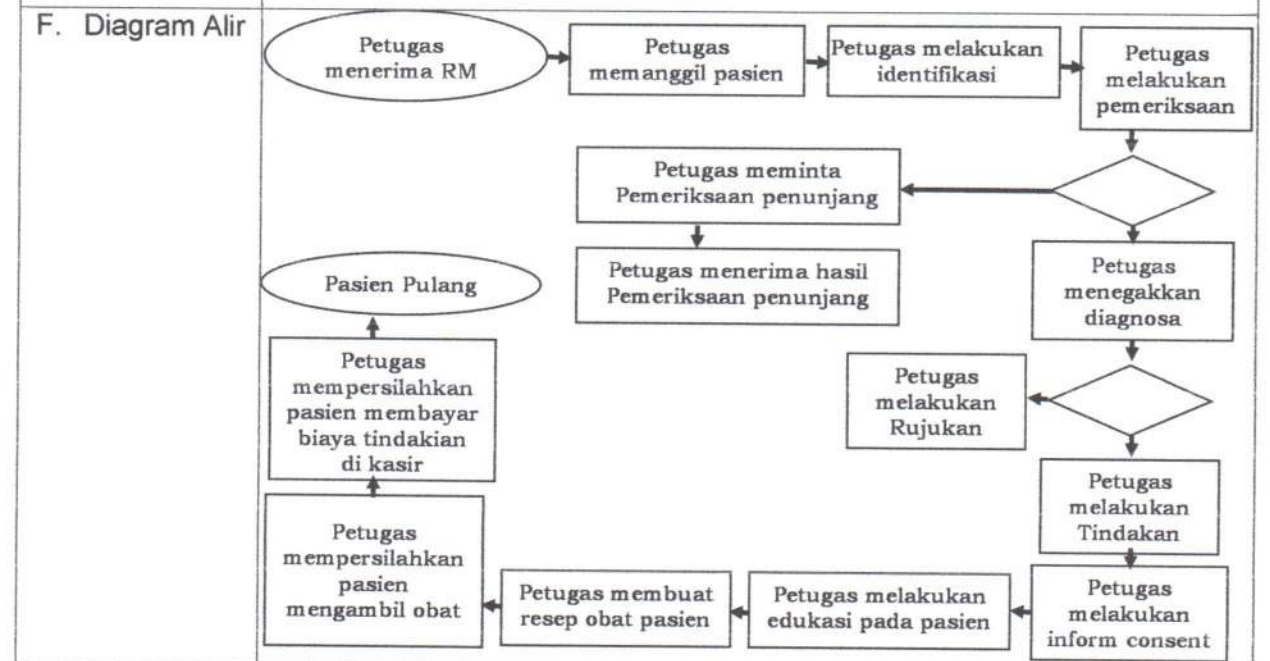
F. Diagram Alir

Petugas menerima RM

Petugas memanggil pasien

Petugas melakukan identifikasi

Petugas melakukan pemeriksaan

Petugas meminta Pemeriksaan penunjang

Petugas menerima hasil Pemeriksaan penunjang

Petugas menegakkan diagnosa

Petugas melakukan Rujukan

Petugas melakukan Tindakan

Petugas melakukan inform consent

Petugas melakukan edukasi pada pasien

Petugas membuat resep obat pasien

Petugas mempersilahkan pasien mengambil obat

Petugas mempersilahkan pasien membayar biaya tindakian di kasir

Pasien Pulang